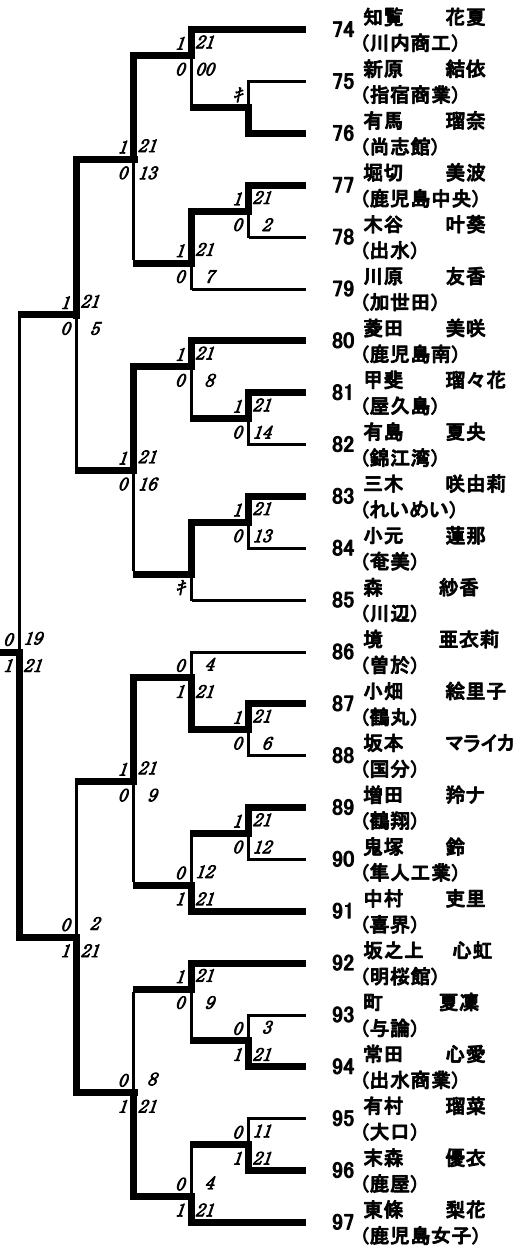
74 知覧 花夏
(川内商工)
75 新原 結依
(指宿商業)
76 有馬 瑠奈
(尚志館)
77 堀切 美波
(鹿児島中央)
78 木谷 叶葵
(出水)
79 川原 友香
(加世田)
80 菱田 美咲
(鹿児島南)
81 甲斐 瑠々花
(屋久島)
82 有島 夏央
(錦江湾)
83 三木 咲由莉
(れいめい)
84 小元 蓮那
(奄美)
85 森 紗香
(川辺)
86 境 亜衣莉
(曽於)
87 小畑 絵里子
(鶴丸)
88 坂本 マライカ
(国分)
89 増田 羚ナ
(鶴翔)
90 鬼塚 鈴
(隼人工業)
91 中村 吏里
(喜界)
92 坂之上 心虹
(明桜館)
93 町 夏凜
(与論)
94 常田 心愛
(出水商業)
95 有村 瑠菜
(大口)
96 末森 優衣
(鹿屋)
97 東條 梨花
(鹿児島女子)

1 21
0 00
ｷ
1 21
0 13
1 21
0 2
1 21
0 7
1 21
0 5
1 21
0 8
1 21
0 14
1 21
0 16
1 21
0 13
ｷ
0 19
1 21
0 4
1 21
1 21
0 6
1 21
0 9
1 21
0 12
0 12
1 21
0 2
1 21
1 21
0 9
0 3
1 21
0 8
1 21
0 11
1 21
0 4
1 21